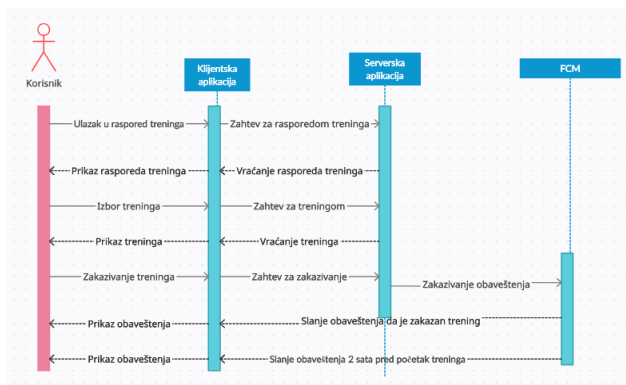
Korisnik

Klijentska aplikacija

Serverska aplikacija

FCM

Ulazak u raspored treninga

Zahtev za rasporedom treninga

Prikaz rasporeda treninga

Vraćanje rasporeda treninga

Izbor treninga

Zahtev za treningom

Prikaz treninga

Vraćanje treninga

Zakazivanje treninga

Zahtev za zakazivanje

Zakazivanje obaveštenja

Prikaz obaveštenja

Slanje obaveštenja da je zakazan trening

Prikaz obaveštenja

Slanje obaveštenja 2 sata pred početak treninga